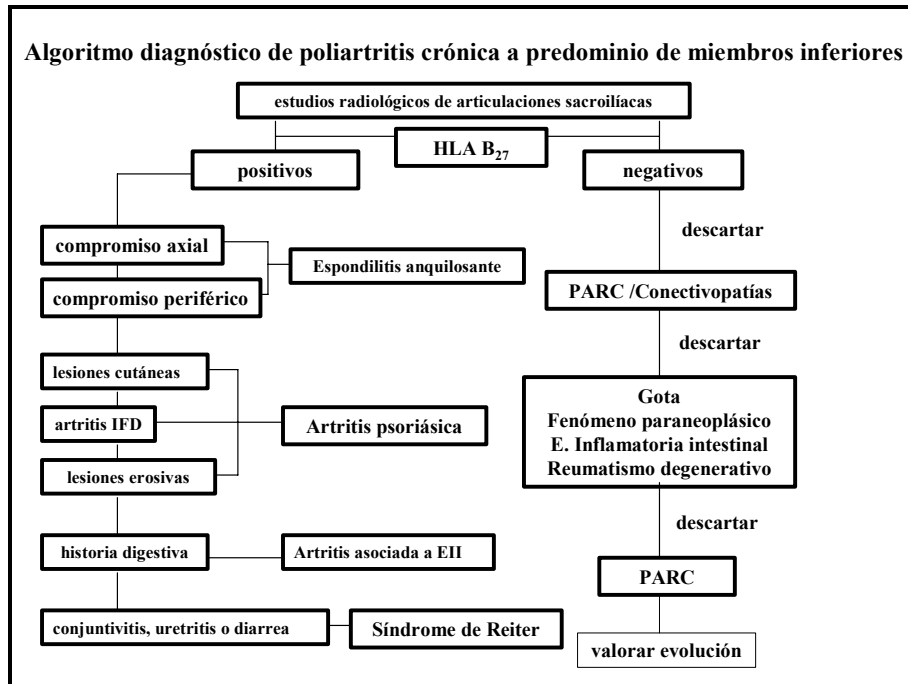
Algoritmo diagnóstico de poliartritis crónica a predominio de miembros inferiores

estudios radiológicos de articulaciones sacroilíacas

HLA $B_{27}$

positivos

negativos

compromiso axial

Espondilitis anquilosante

compromiso periférico

descartar

PARC /Conectivopatías

descartar

lesiones cutáneas

artritis IFD

Artritis psoriásica

lesiones erosivas

Gota
Fenómeno paraneoplásico
E. Inflamatoria intestinal
Reumatismo degenerativo

descartar

historia digestiva

Artritis asociada a EII

PARC

conjuntivitis, uretritis o diarrea

Síndrome de Reiter

valorar evolución